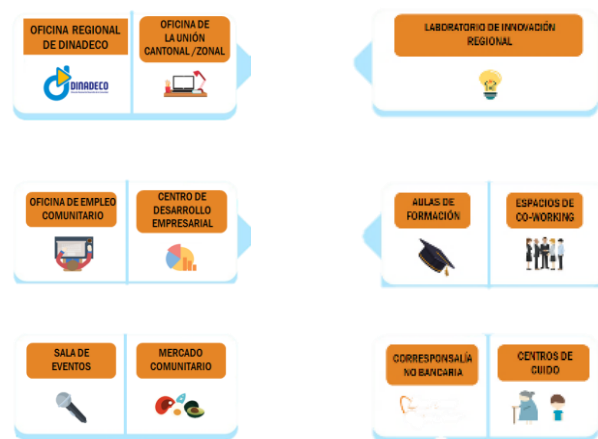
OFICINA REGIONAL DE DINADECO

DINADECO

OFICINA DE LA UNIÓN CANTONAL /ZONAL

LABDRATORIO DE INNOVACIÓN REGIONAL

OFICINA DE EMPLEO COMUNITARIO

CENTRO DE DESARROLLO EMPRESARIAL

AULAS DE FORMACIÓN

ESPACIOS DE CO-WORKING

SALA DE EVENTOS

MERCADO COMUNITARIO

CORRESPONSALÍA NO BANCARIA

CENTROS DE CUIDO